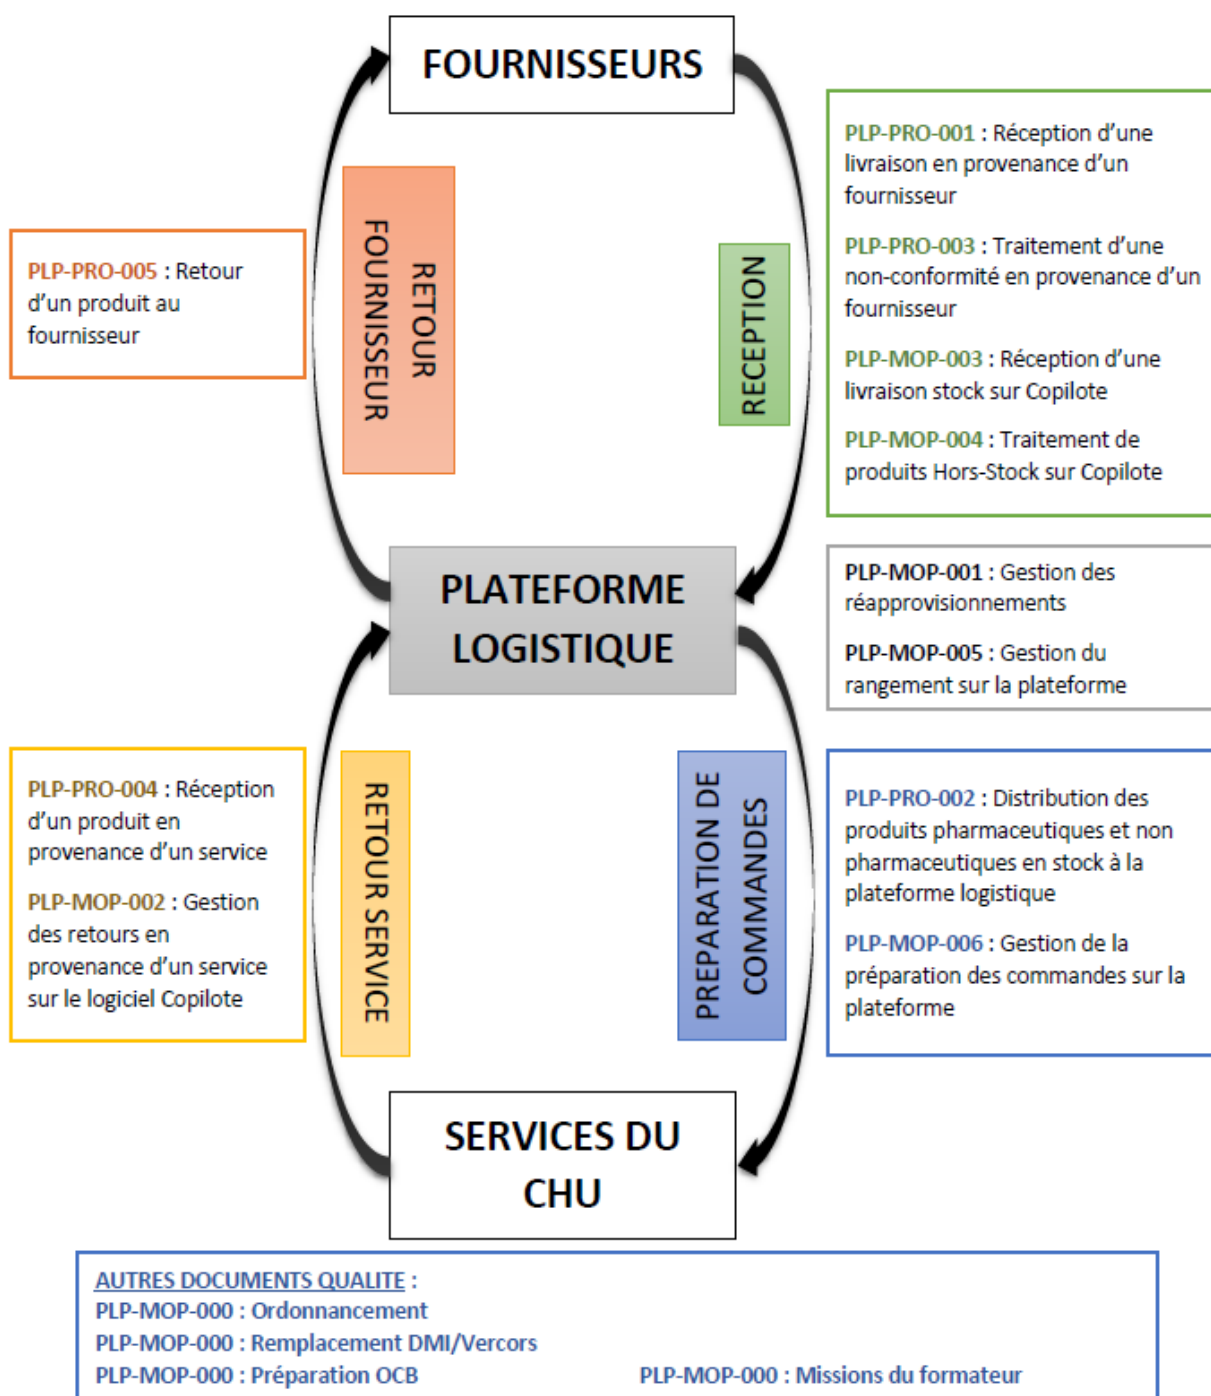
FOURNISSEURS

PLP-PRO-005 : Retour d'un produit au fournisseur

RETOUR FOURNISSEUR

RECEPTION

PLP-PRO-001 : Réception d'une livraison en provenance d'un fournisseur

PLP-PRO-003 : Traitement d'une non-conformité en provenance d'un fournisseur

PLP-MOP-003 : Réception d'une livraison stock sur Copilote

PLP-MOP-004 : Traitement de produits Hors-Stock sur Copilote

PLATEFORME LOGISTIQUE

PLP-MOP-001 : Gestion des réapprovisionnements

PLP-MOP-005 : Gestion du rangement sur la plateforme

PLP-PRO-004 : Réception d'un produit en provenance d'un service

PLP-MOP-002 : Gestion des retours en provenance d'un service sur le logiciel Copilote

RETOUR SERVICE

PREPARATION DE COMMANDES

PLP-PRO-002 : Distribution des produits pharmaceutiques et non pharmaceutiques en stock à la plateforme logistique

PLP-MOP-006 : Gestion de la préparation des commandes sur la plateforme

SERVICES DU CHU

AUTRES DOCUMENTS QUALITE :
PLP-MOP-000 : Ordonnancement
PLP-MOP-000 : Remplacement DMI/Vercors
PLP-MOP-000 : Préparation OCB
PLP-MOP-000 : Missions du formateur